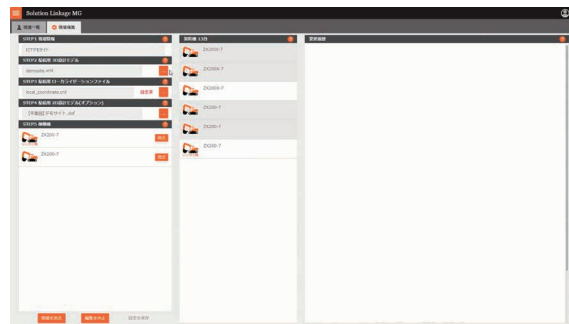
Solution Linkage MG

現場一覧 | 現場情報

STEP1 現場情報
Xアデモサイト

STEP2 各現場 3D設計モデル
demosite.xml

STEP3 各現場 ローカライゼーションファイル
local_coordinate.cnfl
設定済

STEP4 各現場 3D設計モデル(オプション)
【不動設】デモサイト .dxf

STEP5 建機機
ZX200-7
ZX200-7

配置機 13台
ZX200-7
ZX200-7
ZX200-7
ZX200-7
ZX200-7
ZX200-7

更新履歴

現場を作成 | 編集を終了 | 設定を保存